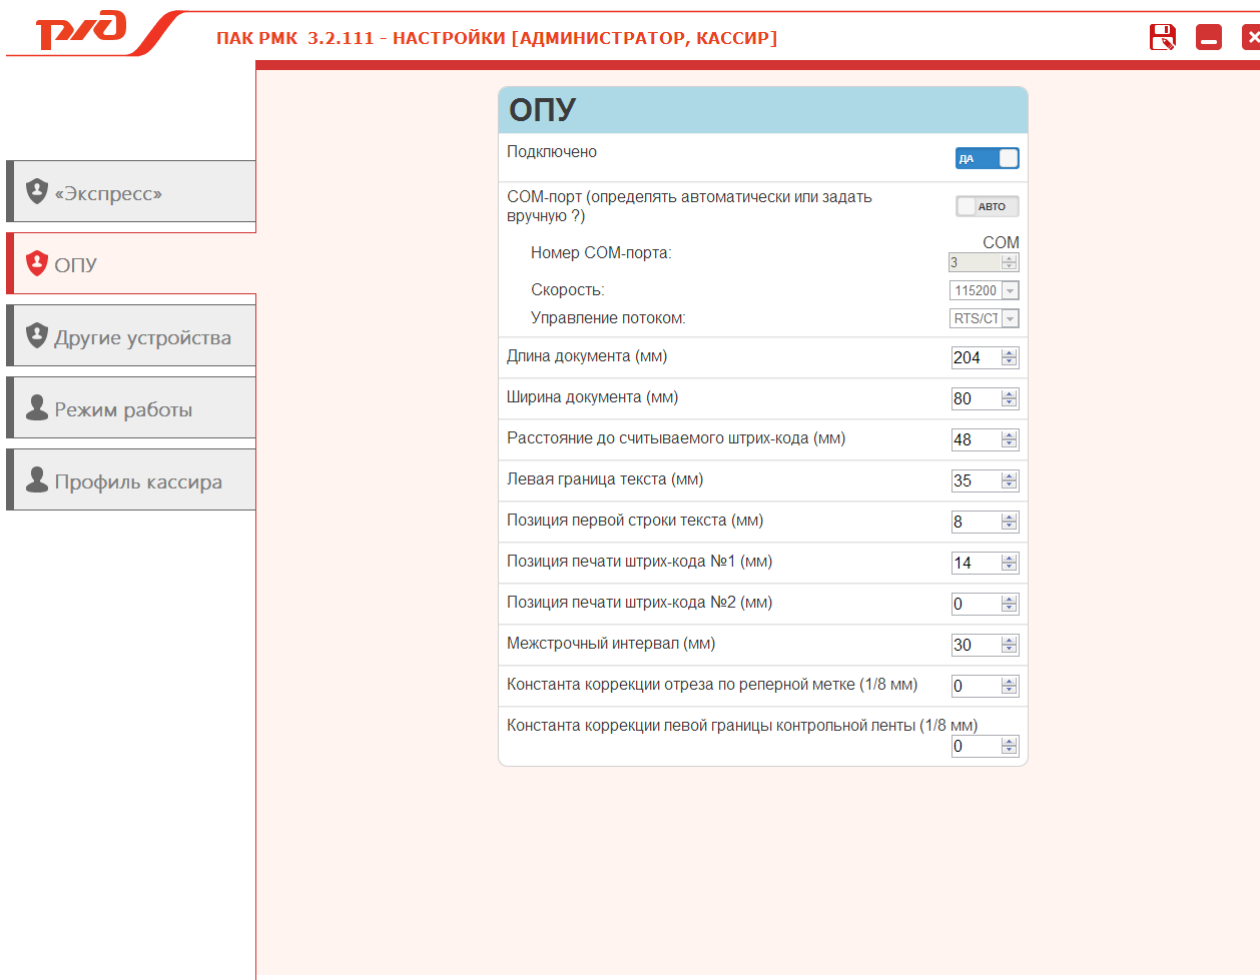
РЖД

ПАК РМК 3.2.111 - НАСТРОЙКИ [АДМИНИСТРАТОР, КАССИР]

«Экспресс»

ОПУ

Другие устройства

Режим работы

Профиль кассира

ОПУ

Подключено ДА

COM-порт (определять автоматически или задать вручную ?) АВТО

Номер COM-порта: COM 3

Скорость: 115200

Управление потоком: RTS/CT

| | |
|---|---|
| Длина документа (мм) | 204 |
| Ширина документа (мм) | 80 |
| Расстояние до считываемого штрих-кода (мм) | 48 |
| Левая граница текста (мм) | 35 |
| Позиция первой строки текста (мм) | 8 |
| Позиция печати штрих-кода №1 (мм) | 14 |
| Позиция печати штрих-кода №2 (мм) | 0 |
| Межстрочный интервал (мм) | 30 |
| Константа коррекции отреза по реперной метке (1/8 мм) | 0 |
| Константа коррекции левой границы контрольной ленты (1/8 мм) | 0 |